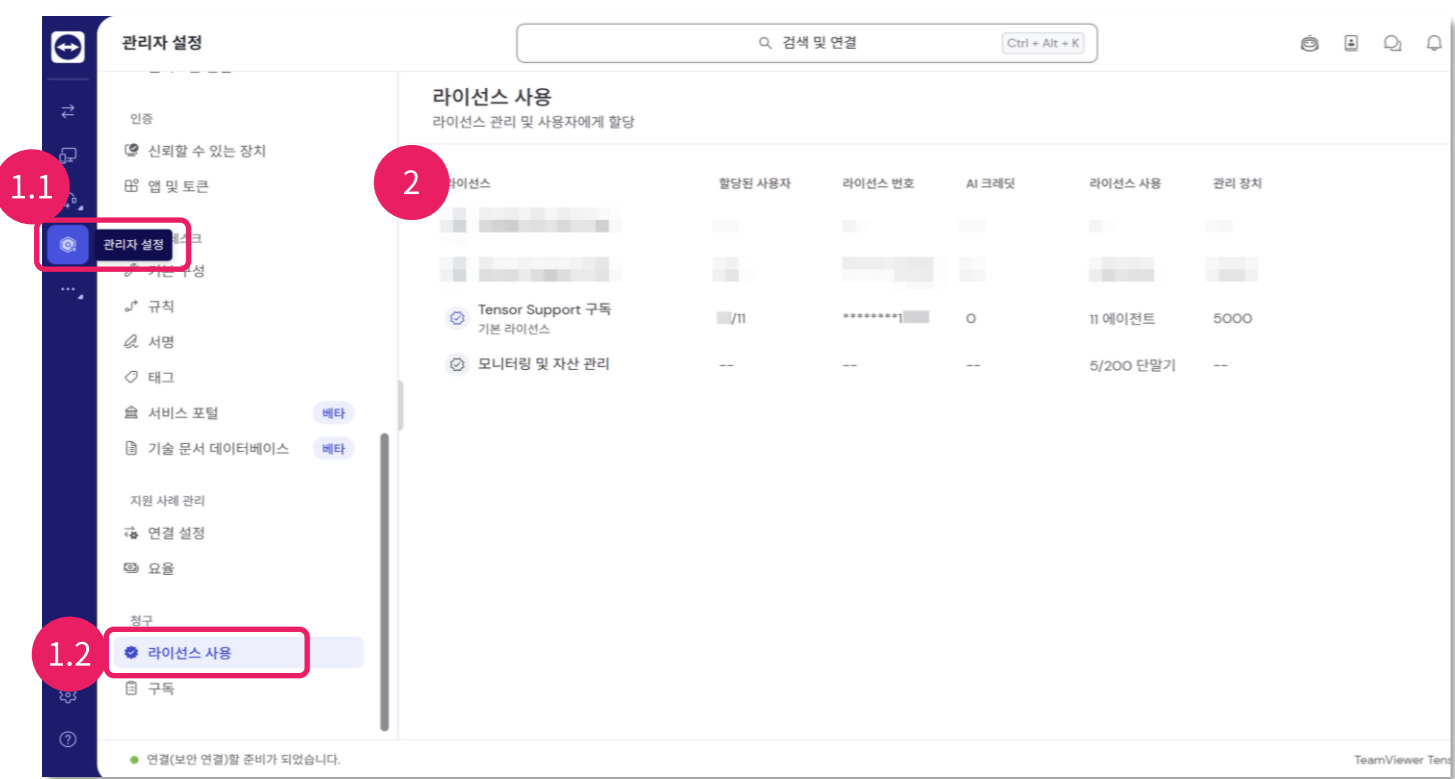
관리자 설정

검색 및 연결 Ctrl + Alt + K

인증
신뢰할 수 있는 장치
앱 및 토큰

1.1

관리자 설정

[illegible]데스크
기본 구성
규칙
서명
태그
서비스 포털 베타
기술 문서 데이터베이스 베타

지원 사례 관리
연결 설정
요율

청구
1.2
라이선스 사용
구독

라이선스 사용
라이선스 관리 및 사용자에게 할당

2

| 라이선스 | 할당된 사용자 | 라이선스 번호 | AI 크레딧 | 라이선스 사용 | 관리 장치 |
|---|---|---|---|---|---|
| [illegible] | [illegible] | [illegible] | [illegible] | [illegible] | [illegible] |
| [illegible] | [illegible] | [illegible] | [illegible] | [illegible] | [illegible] |
| Tensor Support 구독 기본 라이선스 | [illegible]/11 | *********1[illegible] | 0 | 11 에이전트 | 5000 |
| 모니터링 및 자산 관리 | -- | -- | -- | 5/200 단말기 | -- |

연결(보안 연결)할 준비가 되었습니다.

TeamViewer Tens